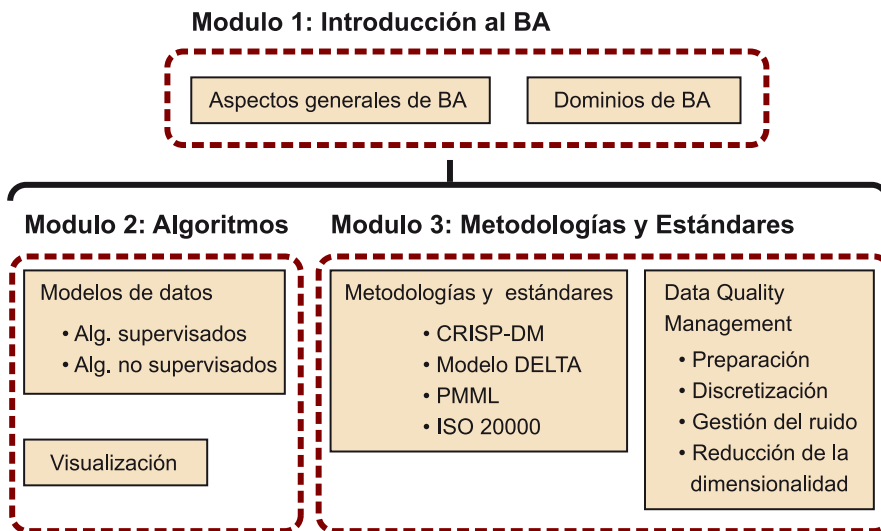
Modulo 1: Introducción al BA

Aspectos generales de BA

Dominios de BA

Modulo 2: Algoritmos

Modelos de datos
• Alg. supervisados
• Alg. no supervisados

Visualización

Modulo 3: Metodologías y Estándares

Metodologías y estándares
• CRISP-DM
• Modelo DELTA
• PMML
• ISO 20000

Data Quality Management
• Preparación
• Discretización
• Gestión del ruido
• Reducción de la dimensionalidad